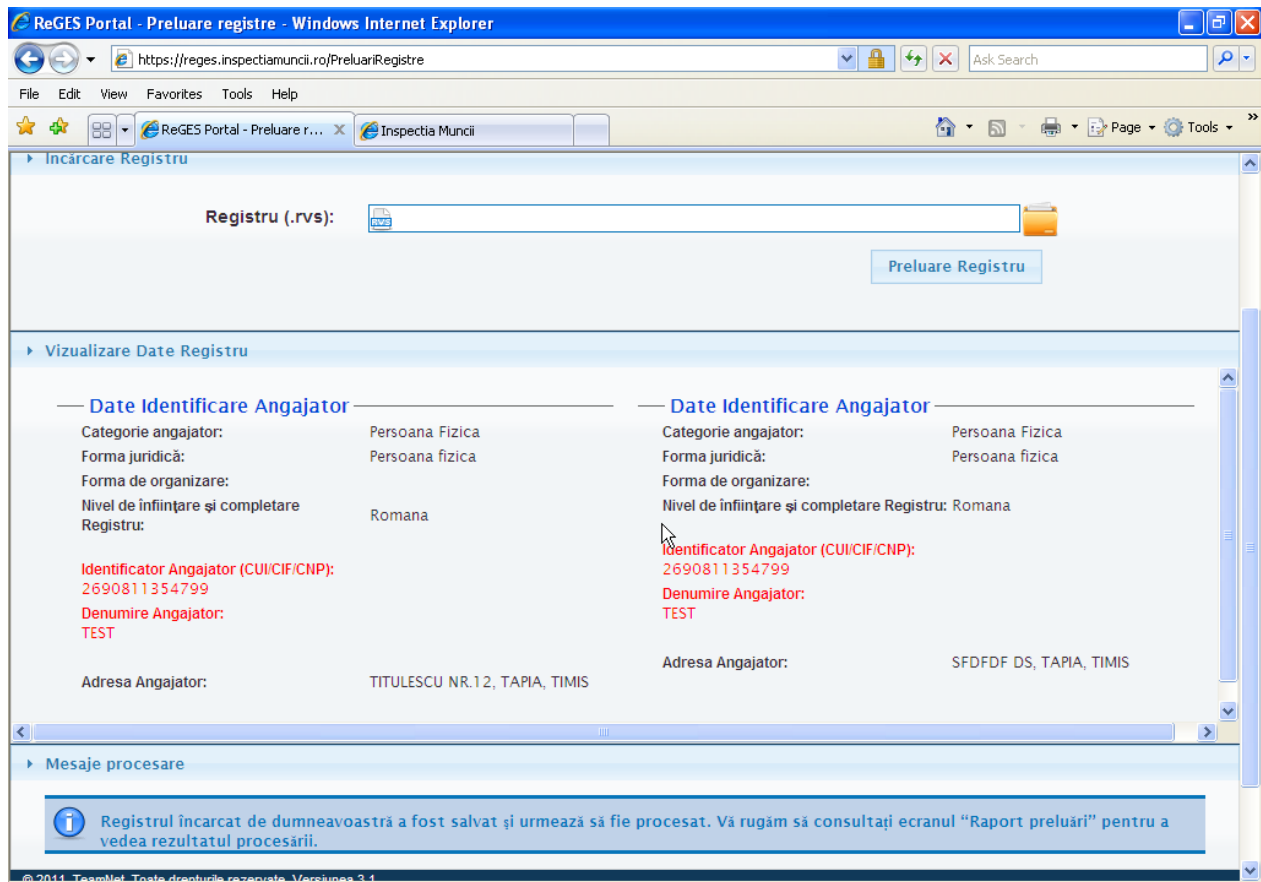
ReGES Portal - Preluare registre - Windows Internet Explorer

https://reges.inspectiamuncii.ro/PreluariRegistre

Ask Search

File Edit View Favorites Tools Help

ReGES Portal - Preluare r... Inspectia Muncii

Page Tools

Incărcare Registru

Registru (.rvs):

Preluare Registru

Vizualizare Date Registru

Date Identificare Angajator

Categorie angajator: Persoana Fizica
Forma juridică: Persoana fizica
Forma de organizare:
Nivel de înfiinţare şi completare Registru: Romana

Identificator Angajator (CUI/CIF/CNP):
2690811354799
Denumire Angajator:
TEST

Adresa Angajator: TITULESCU NR.12, TAPIA, TIMIS

Date Identificare Angajator

Categorie angajator: Persoana Fizica
Forma juridică: Persoana fizica
Forma de organizare:
Nivel de înfiinţare şi completare Registru: Romana

Identificator Angajator (CUI/CIF/CNP):
2690811354799
Denumire Angajator:
TEST

Adresa Angajator: SFDFDF DS, TAPIA, TIMIS

Mesaje procesare

Registrul încarcat de dumneavoastră a fost salvat şi urmează să fie procesat. Vă rugăm să consultaţi ecranul "Raport preluări" pentru a vedea rezultatul procesării.

© 2011 TeamNet. Toate drepturile rezervate. Versiunea 3.1